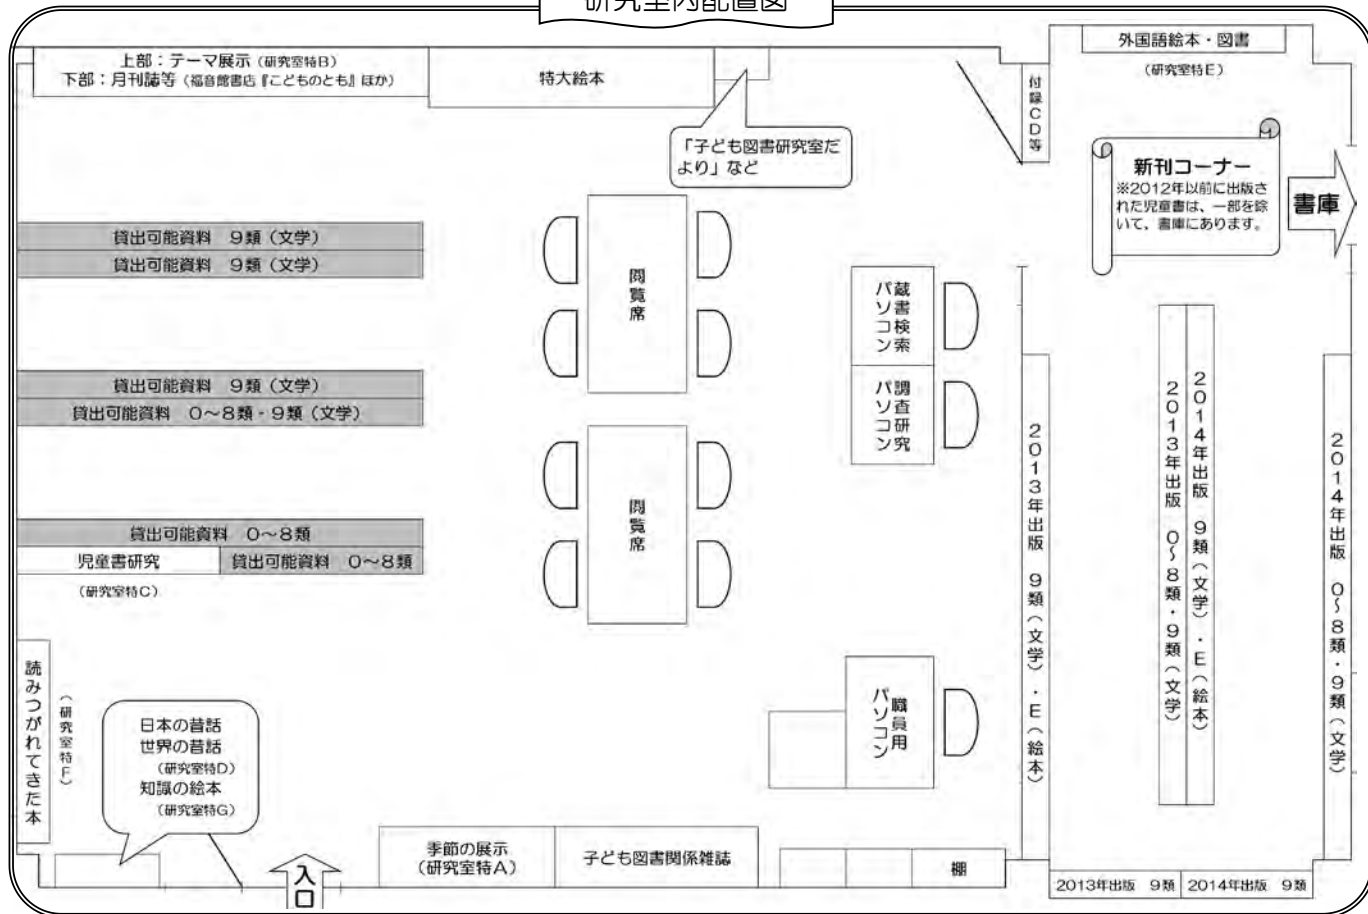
研究室内配置図

上部：テーマ展示（研究室特B）
下部：月刊誌等（福音館書店『こどものとも』ほか）

特大絵本

「子ども図書研究室だより」など

付録CD等

外国語絵本・図書
（研究室特E）

新刊コーナー
※2012年以前に出版された児童書は、一部を除いて、書庫にあります。

書庫

貸出可能資料　9類（文学）
貸出可能資料　9類（文学）

閲覧席

蔵書検索パソコン

調査研究パソコン

貸出可能資料　9類（文学）
貸出可能資料　0～8類・9類（文学）

閲覧席

2013年出版　9類（文学）・E（絵本）

2014年出版　9類（文学）・E（絵本）

2013年出版　0～8類・9類（文学）

2014年出版　0～8類・9類（文学）

貸出可能資料　0～8類
児童書研究
（研究室特C）
貸出可能資料　0～8類

職員用パソコン

読みつがれてきた本
（研究室特F）

日本の昔話
世界の昔話
（研究室特D）
知識の絵本
（研究室特G）

入口

季節の展示
（研究室特A）

子ども図書関係雑誌

棚

2013年出版　9類
2014年出版　9類